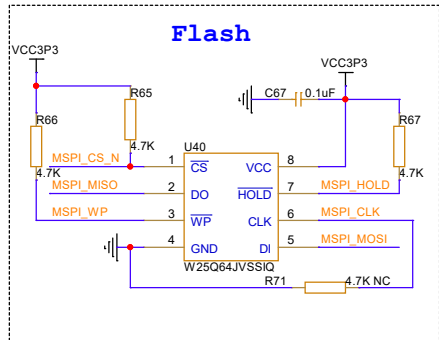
Flash

VCC3P3

VCC3P3

R65

C67

0.1uF

R66

4.7K

U40

R67

MSPI_CS_N

1

$\overline{CS}$

VCC

8

4.7K

2

DO

7

MSPI_HOLD

MSPI_MISO

$\overline{HOLD}$

4.7K

MSPI_WP

3

$\overline{WP}$

CLK

6

MSPI_CLK

4

GND

DI

5

MSPI_MOSI

W25Q64JVSSIQ

R71

4.7K NC